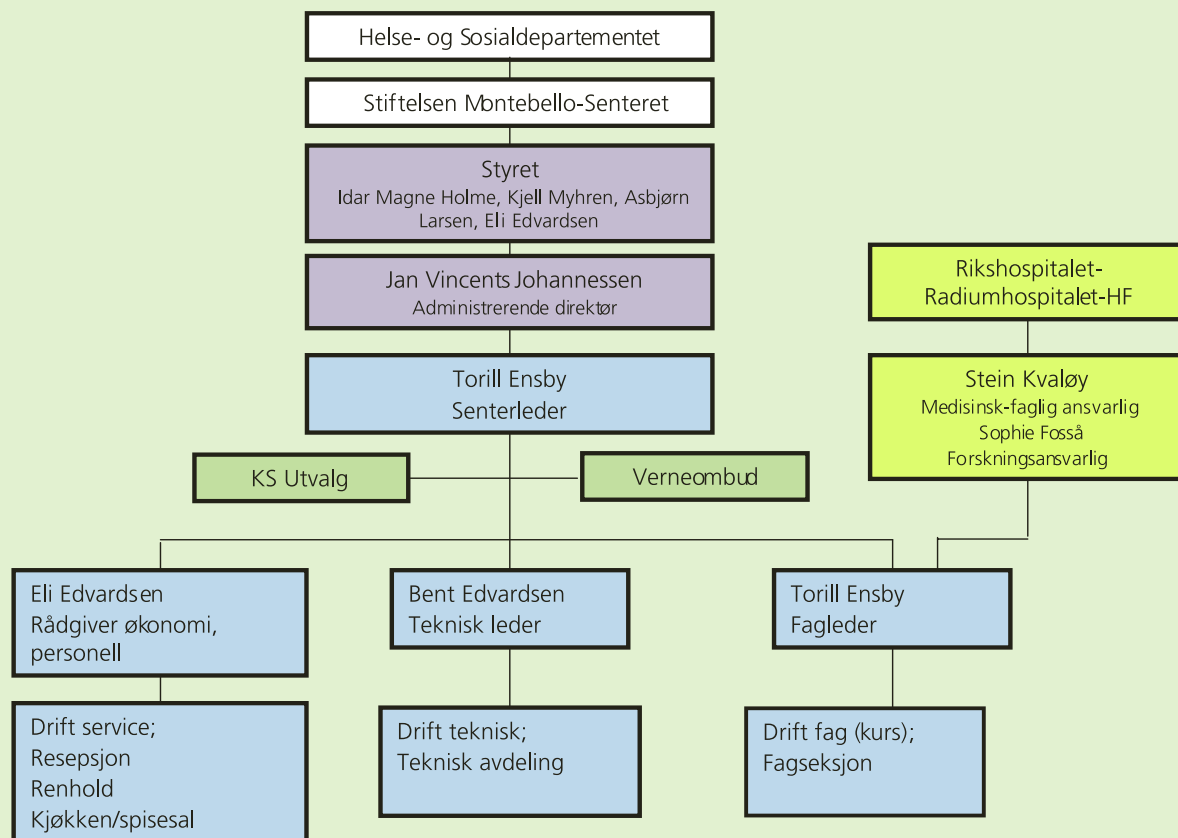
Helse- og Sosialdepartementet

Stiftelsen Montebello-Senteret

Styret
Idar Magne Holme, Kjell Myhren, Asbjørn Larsen, Eli Edvardsen

Jan Vincents Johannessen
Administrerende direktør

Rikshospitalet-Radiumhospitalet-HF

Stein Kvaløy
Medisinsk-faglig ansvarlig
Sophie Fosså
Forskningsansvarlig

Torill Ensby
Senterleder

KS Utvalg

Verneombud

Eli Edvardsen
Rådgiver økonomi, personell

Bent Edvardsen
Teknisk leder

Torill Ensby
Fagleder

Drift service;
Resepsjon
Renhold
Kjøkken/spisesal

Drift teknisk;
Teknisk avdeling

Drift fag (kurs);
Fagseksjon